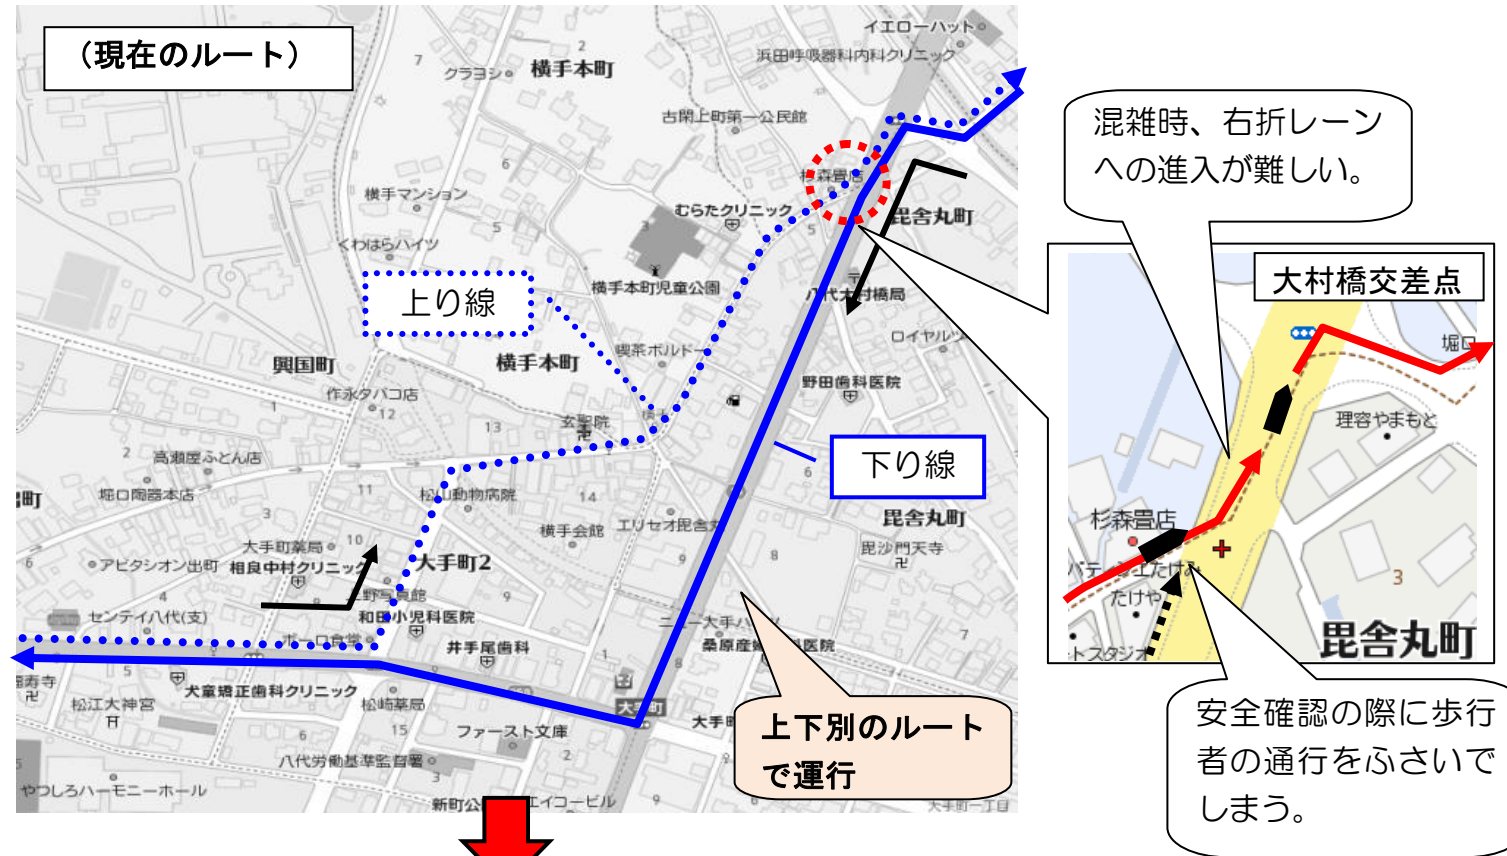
（現在のルート）

イエローハット
浜田呼吸器科内科クリニック
クラヨシ
横手本町
古閑上町第一公民館
杉森畳店
むらたクリニック
昆舎丸町
横手マンション
くわはらハイツ
横手本町児童公園
八代大村橋局
ロイヤル
喫茶ポルド
横手本町
興国町
作永タバコ店
野田歯科医院
玄聖院
高瀬屋ふとん店
堀口陶器本店
松山動物病院
横手会館
エリセオ邸会
昆舎丸町
昆沙門天寺
大手町薬局
アピタシオン出町
相良中村クリニック
大手町2
野写真館
和田小児科医院
センティ八代(支)
井手尾歯科
桑原産婦人科医院
松江大神宮
大童矯正歯科クリニック
松崎薬局
ファースト文庫
八代労働基準監督署
やつしろハーモニーホール
新町
エイコービル
大手町一丁目

上り線

下り線

混雑時、右折レーンへの進入が難しい。

大村橋交差点
堀口
理容やまもと
杉森畳店
たけや
昆舎丸町

上下別のルートで運行

安全確認の際に歩行者の通行をふさいでしまう。